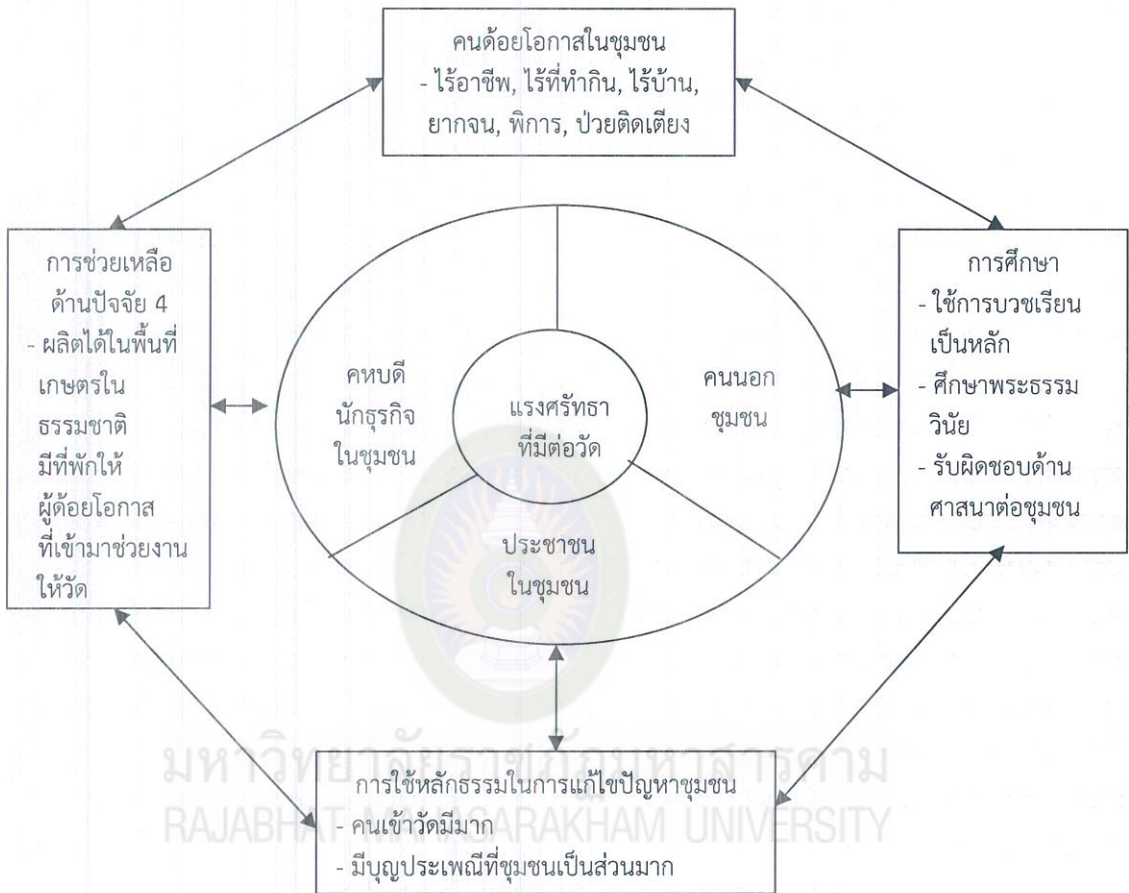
คนด้อยโอกาสในชุมชน
- ไร้อาชีพ, ไร้ที่ทำกิน, ไร้บ้าน, ยากจน, พิการ, ป่วยติดเตียง

การช่วยเหลือด้านปัจจัย 4
- ผลิตได้ในพื้นที่เกษตรในธรรมชาติ มีที่พักให้ผู้ด้อยโอกาสที่เข้ามาช่วยงานให้วัด

คหบดี นักธุรกิจ ในชุมชน

แรงศรัทธาที่มีต่อวัด

คนนอกชุมชน

ประชาชนในชุมชน

การศึกษา
- ใช้การบวชเรียนเป็นหลัก
- ศึกษาพระธรรมวินัย
- รับผิดชอบด้านศาสนาต่อชุมชน

การใช้หลักธรรมในการแก้ไขปัญหาชุมชน
- คนเข้าวัดมีมาก
- มีบุญประเพณีที่ชุมชนเป็นส่วนมาก

มหาวิทยาลัยราชภัฏมหาสารคาม
RAJABHAT MAHASARAKHAM UNIVERSITY